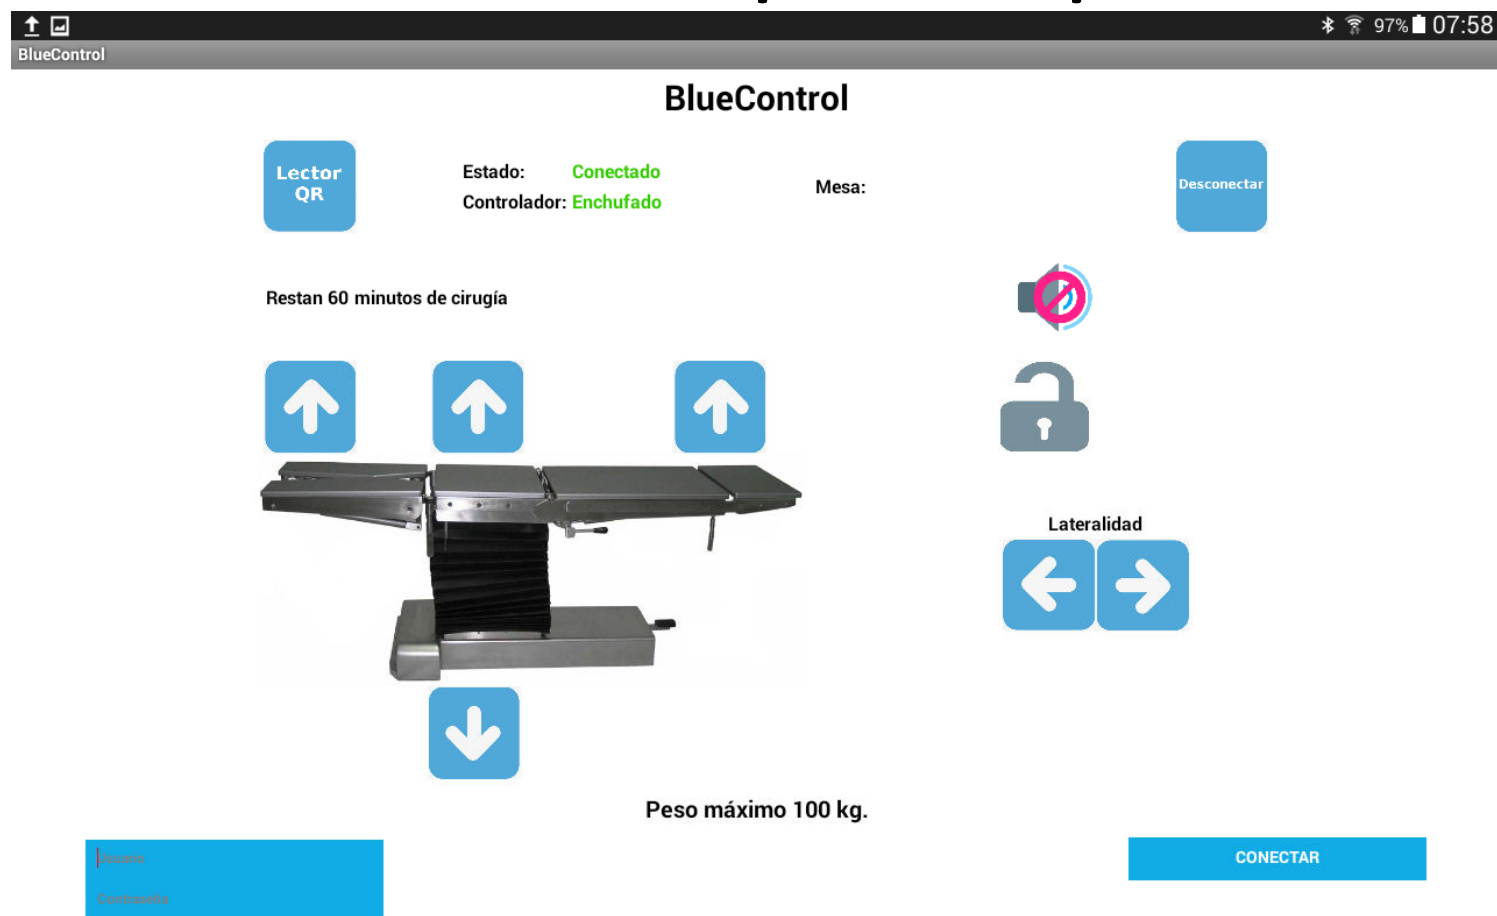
97% 07:58
BlueControl

BlueControl

Lector QR

Estado: Conectado
Controlador: Enchufado

Mesa:

Desconectar

Restan 60 minutos de cirugía

Lateralidad

Peso máximo 100 kg.

Usuario
Contraseña

CONECTAR